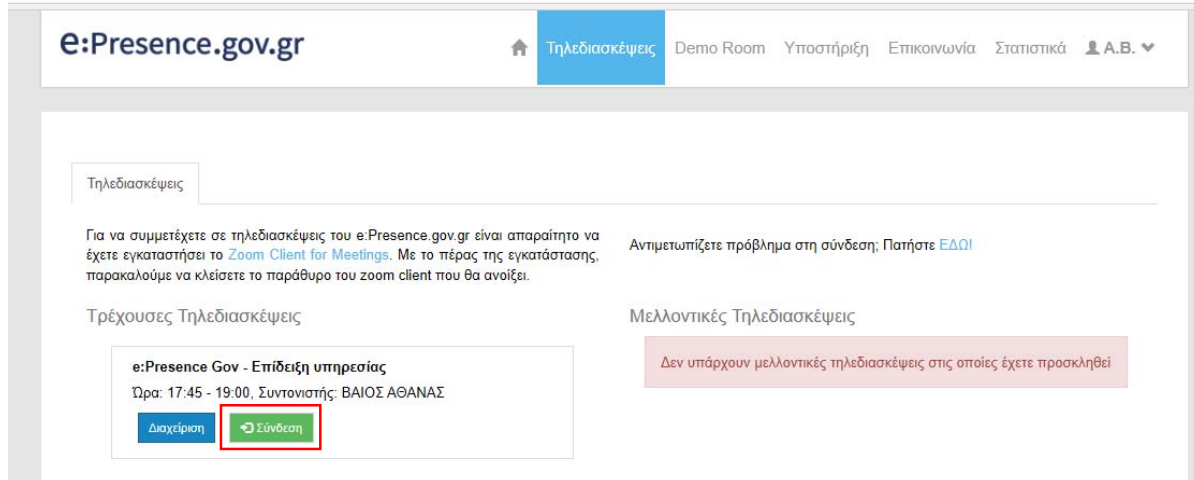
e:Presence.gov.gr

Τηλεδιασκέψεις Demo Room Υποστήριξη Επικοινωνία Στατιστικά A.B.

Τηλεδιασκέψεις

Για να συμμετέχετε σε τηλεδιασκέψεις του e:Presence.gov.gr είναι απαραίτητο να έχετε εγκαταστήσει το Zoom Client for Meetings. Με το πέρας της εγκατάστασης, παρακαλούμε να κλείσετε το παράθυρο του zoom client που θα ανοίξει.

Αντιμετωπίζετε πρόβλημα στη σύνδεση; Πατήστε ΕΔΩ!

Τρέχουσες Τηλεδιασκέψεις

e:Presence Gov - Επίδειξη υπηρεσίας

Ώρα: 17:45 - 19:00, Συντονιστής: ΒΑΙΟΣ ΑΘΑΝΑΣ

Διαχείριση Σύνδεση

Μελλοντικές Τηλεδιασκέψεις

Δεν υπάρχουν μελλοντικές τηλεδιασκέψεις στις οποίες έχετε προσκληθεί